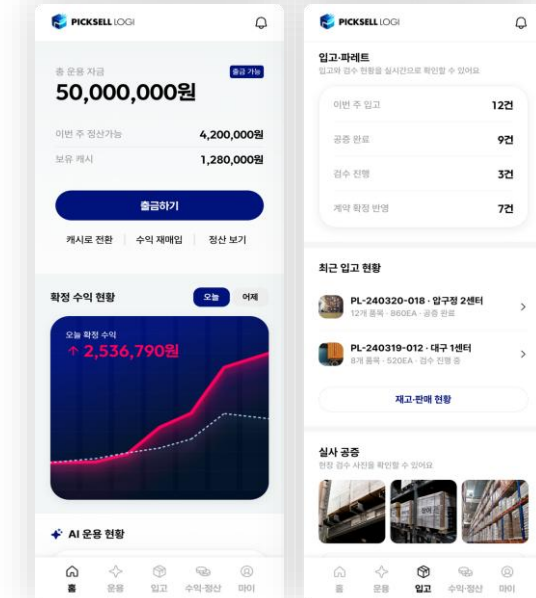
PICKSELL LOGI

총 운용 자금
출금 가능
50,000,000원

이번 주 정산가능 4,200,000원
보유 캐시 1,280,000원

출금하기

캐시로 전환 | 수익 재매입 | 정산 보기

확정 수익 현황
오늘 어제

오늘 확정 수익
↑ 2,536,790원

AI 운용 현황

홈 운용 입고 수익·정산 마이

PICKSELL LOGI

입고·파레트
입고와 검수 현황을 실시간으로 확인할 수 있어요

이번 주 입고 12건
공증 완료 9건
검수 진행 3건
계약 확정 반영 7건

최근 입고 현황

PL-240320-018 · 압구정 2센터
12개 품목 · 860EA · 공증 완료

PL-240319-012 · 대구 1센터
8개 품목 · 520EA · 검수 진행 중

재고·판매 현황

실사 공증
현장 검수 사진을 확인할 수 있어요

홈 운용 입고 수익·정산 마이